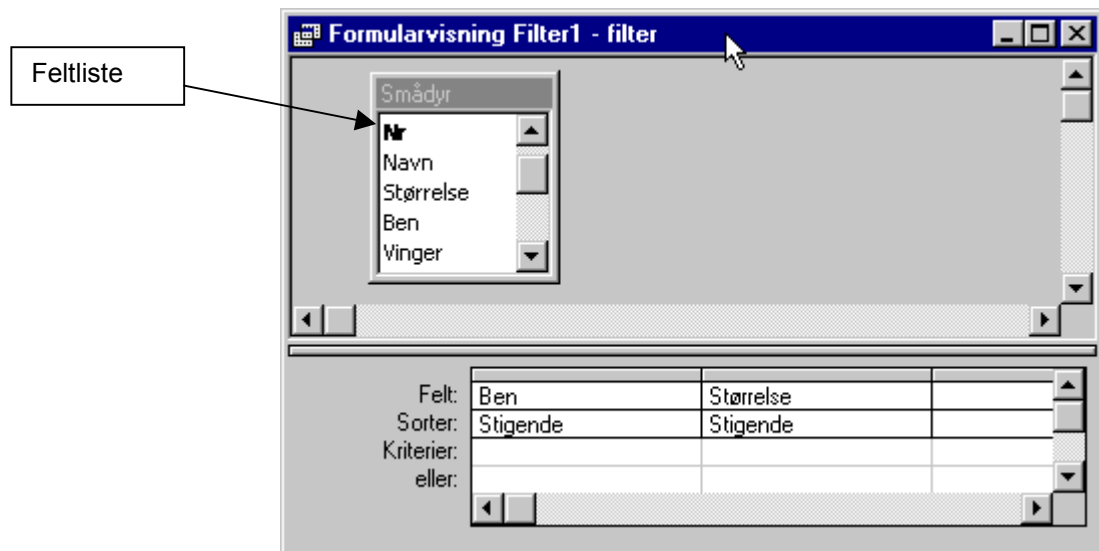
Feltliste

Formularvisning Filter1 - filter

Smådyr
Nr
Navn
Størrelse
Ben
Vinger

| | | | |
|---|---|---|---|
| Felt: | Ben | Størrelse | |
| Sorter: | Stigende | Stigende | |
| Kriterier: | | | |
| eller: | | | |